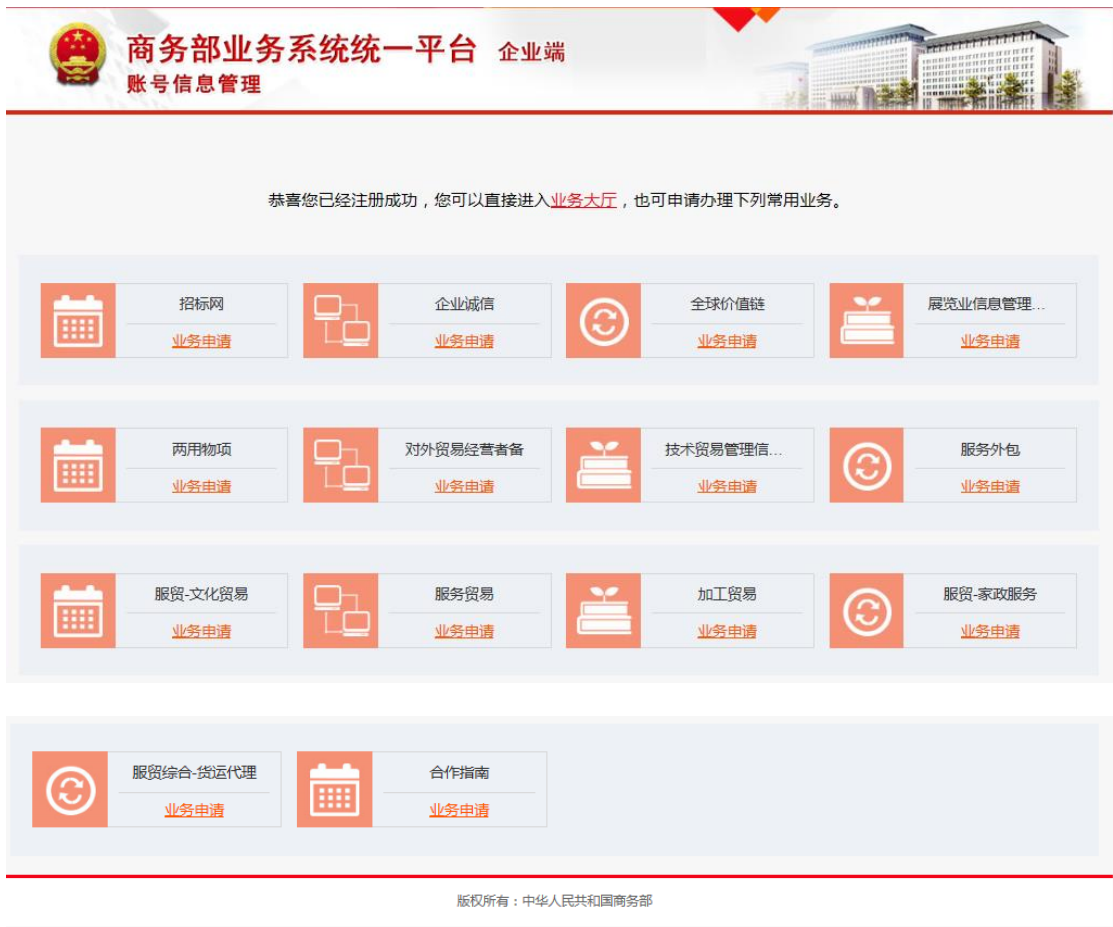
商务部业务系统统一平台 企业端
账号信息管理

恭喜您已经注册成功，您可以直接进入业务大厅，也可申请办理下列常用业务。

招标网
业务申请

企业诚信
业务申请

全球价值链
业务申请

展览业信息管理...
业务申请

两用物项
业务申请

对外贸易经营者备
业务申请

技术贸易管理信...
业务申请

服务外包
业务申请

服贸-文化贸易
业务申请

服务贸易
业务申请

加工贸易
业务申请

服贸-家政服务
业务申请

服贸综合-货运代理
业务申请

合作指南
业务申请

版权所有：中华人民共和国商务部